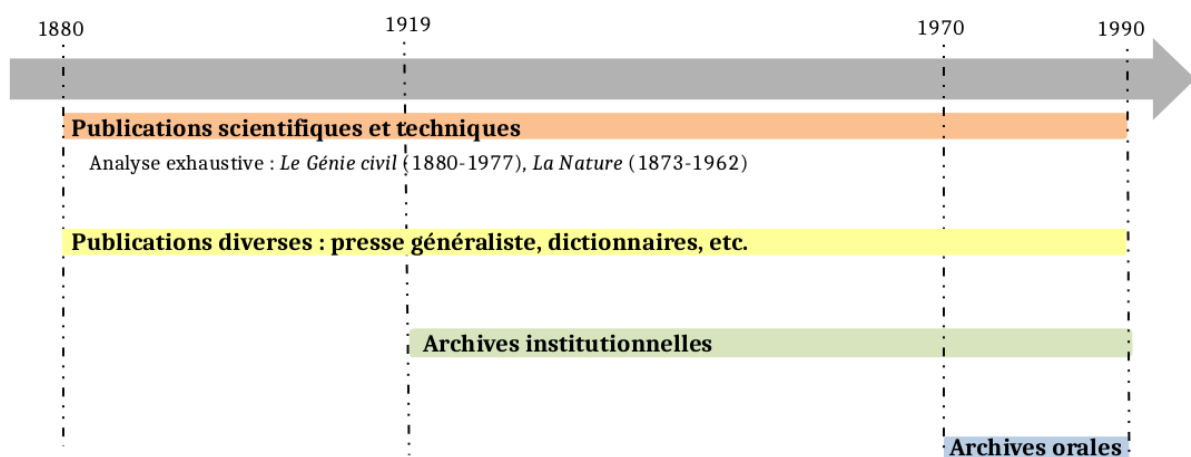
1880

1919

1970

1990

Publications scientifiques et techniques

Analyse exhaustive : Le Génie civil (1880-1977), La Nature (1873-1962)

Publications diverses : presse généraliste, dictionnaires, etc.

Archives institutionnelles

Archives orales